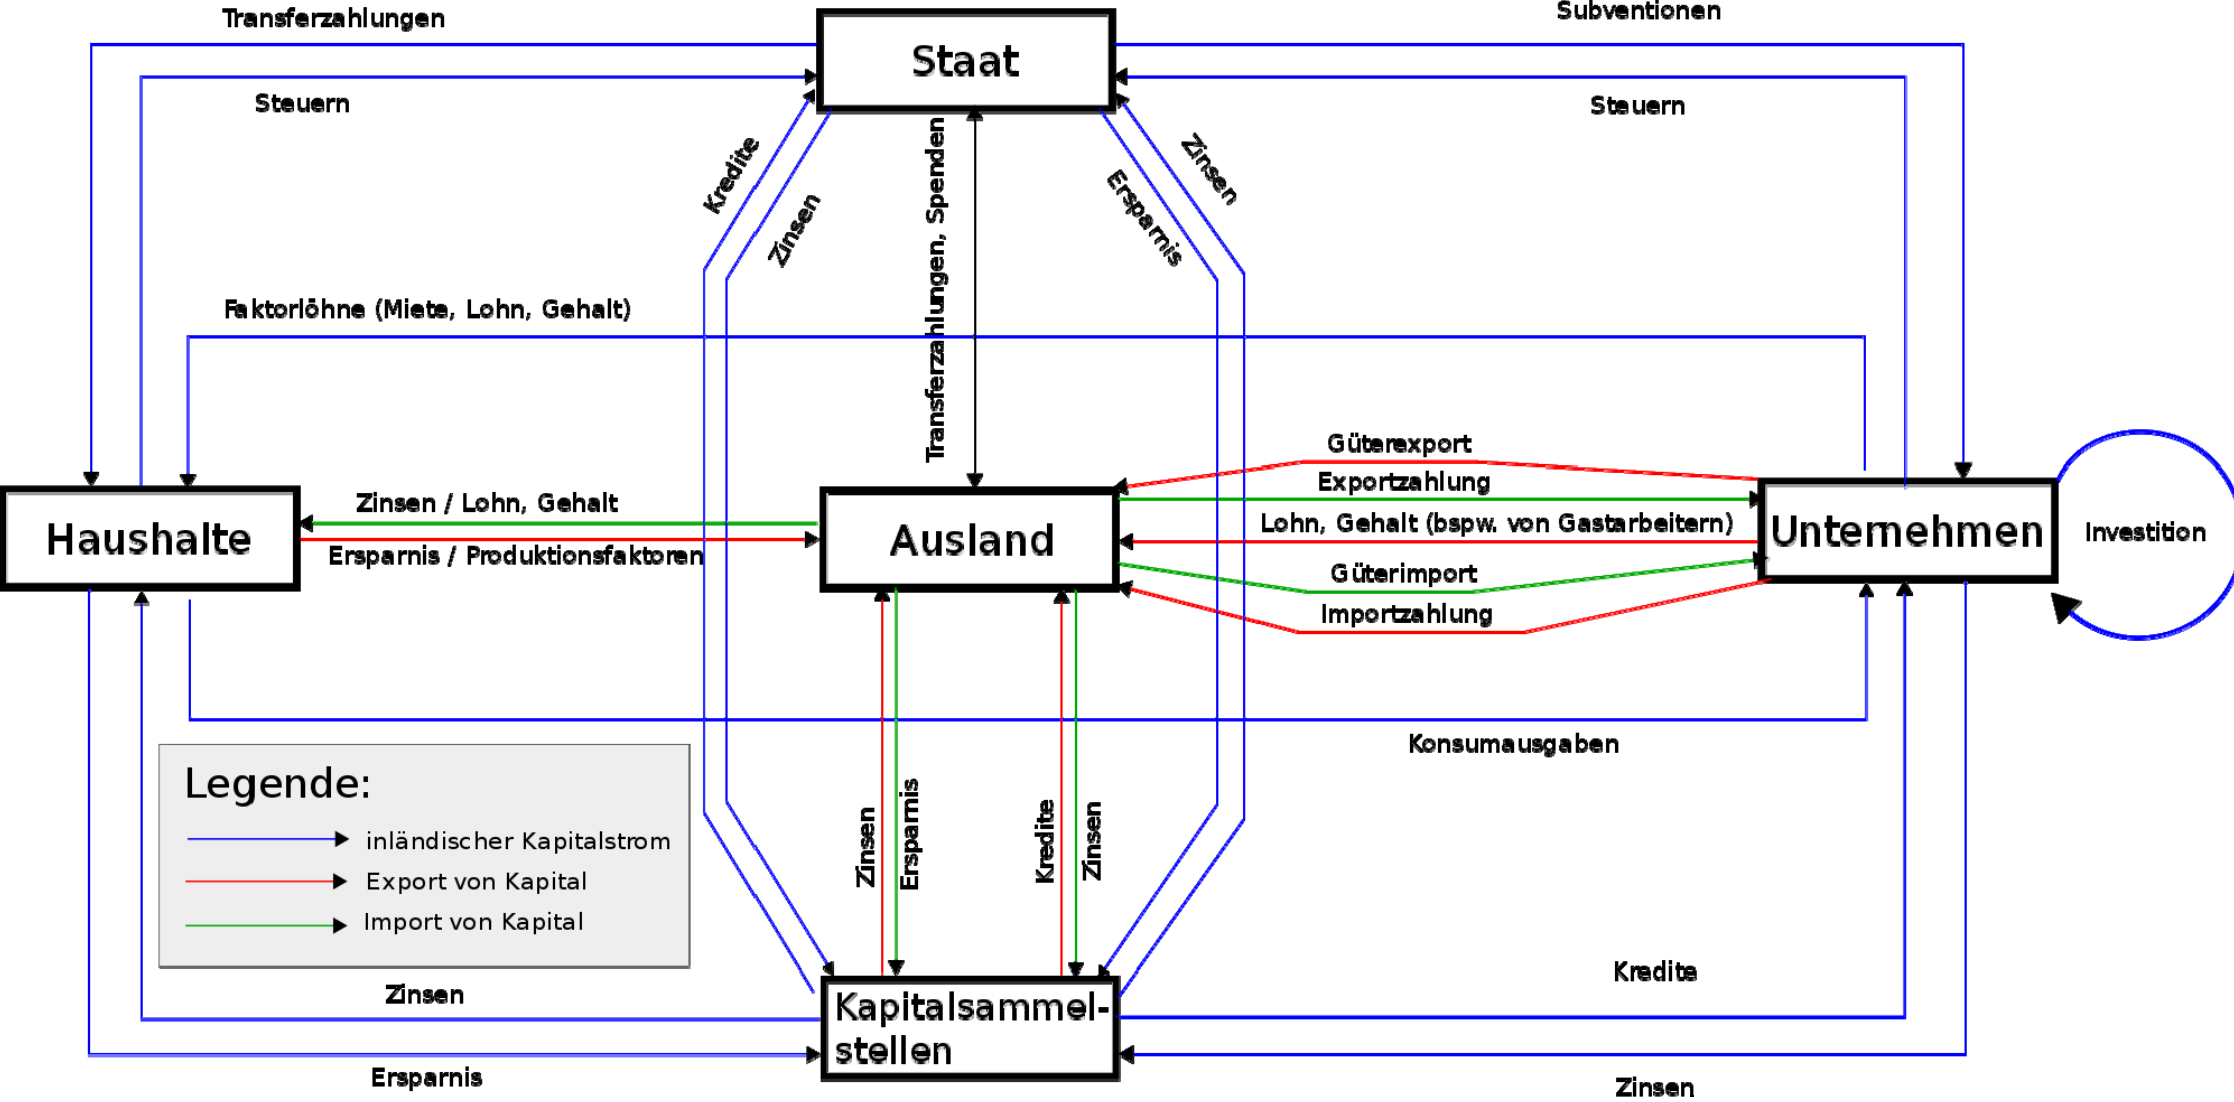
Transferzahlungen
Subventionen
Staat
Steuern
Steuern
Kredite
Zinsen
Transferzahlungen, Spenden
Ersparnis
Zinsen
Faktorlöhne (Miete, Lohn, Gehalt)
Güterexport
Exportzahlung
Zinsen / Lohn, Gehalt
Lohn, Gehalt (bspw. von Gastarbeitern)
Haushalte
Ausland
Unternehmen
Investition
Ersparnis / Produktionsfaktoren
Güterimport
Importzahlung
Konsumausgaben
Legende:
inländischer Kapitalstrom
Export von Kapital
Import von Kapital
Zinsen
Ersparnis
Kredite
Zinsen
Kredite
Zinsen
Kapitalsammelstellen
Ersparnis
Zinsen